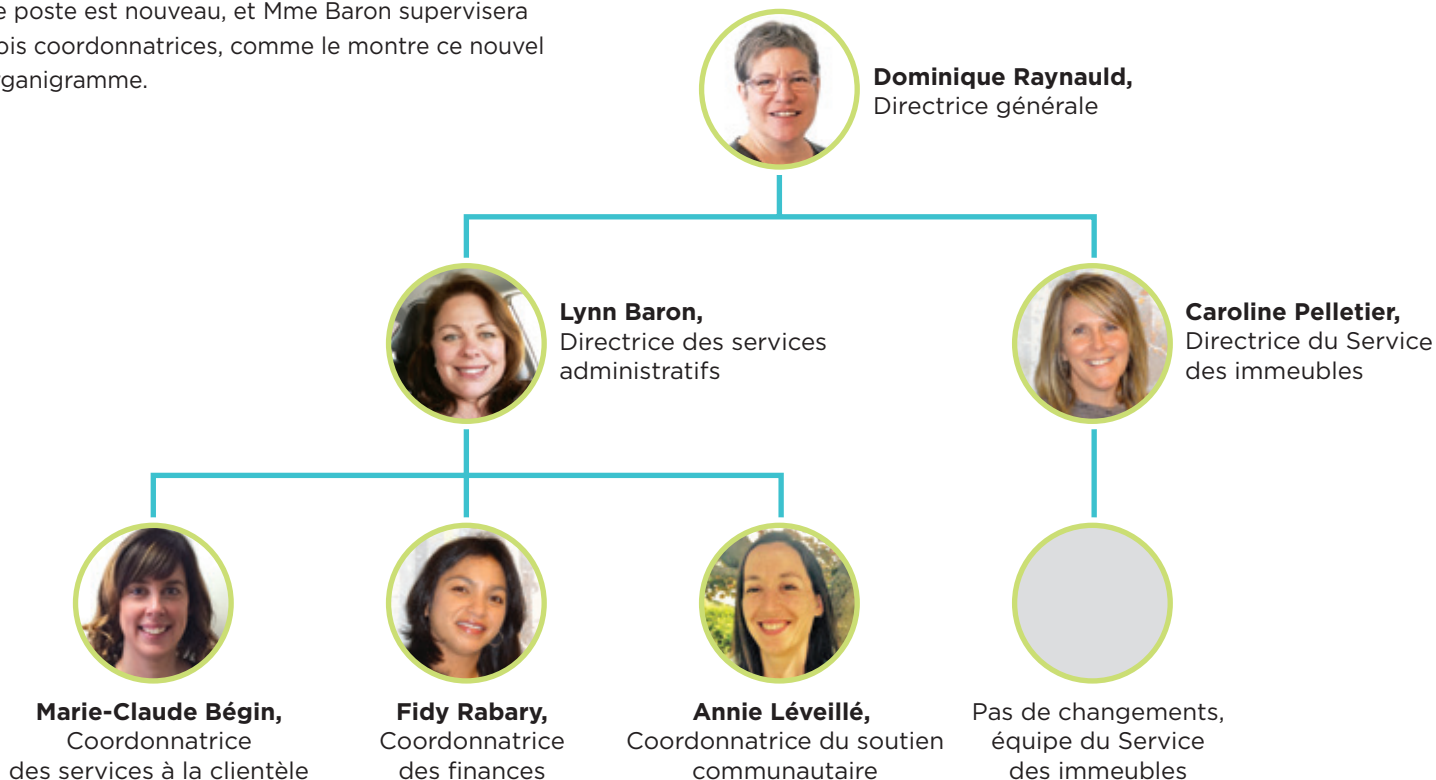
e poste est nouveau, et Mme Baron supervisera ois coordonnatrices, comme le montre ce nouvel ganigramme.

**Dominique Raynauld,**
Directrice générale

**Lynn Baron,**
Directrice des services administratifs

**Caroline Pelletier,**
Directrice du Service des immeubles

**Marie-Claude Bégin,**
Coordonnatrice des services à la clientèle

**Fidy Rabary,**
Coordonnatrice des finances

**Annie Léveillé,**
Coordonnatrice du soutien communautaire

Pas de changements, équipe du Service des immeubles